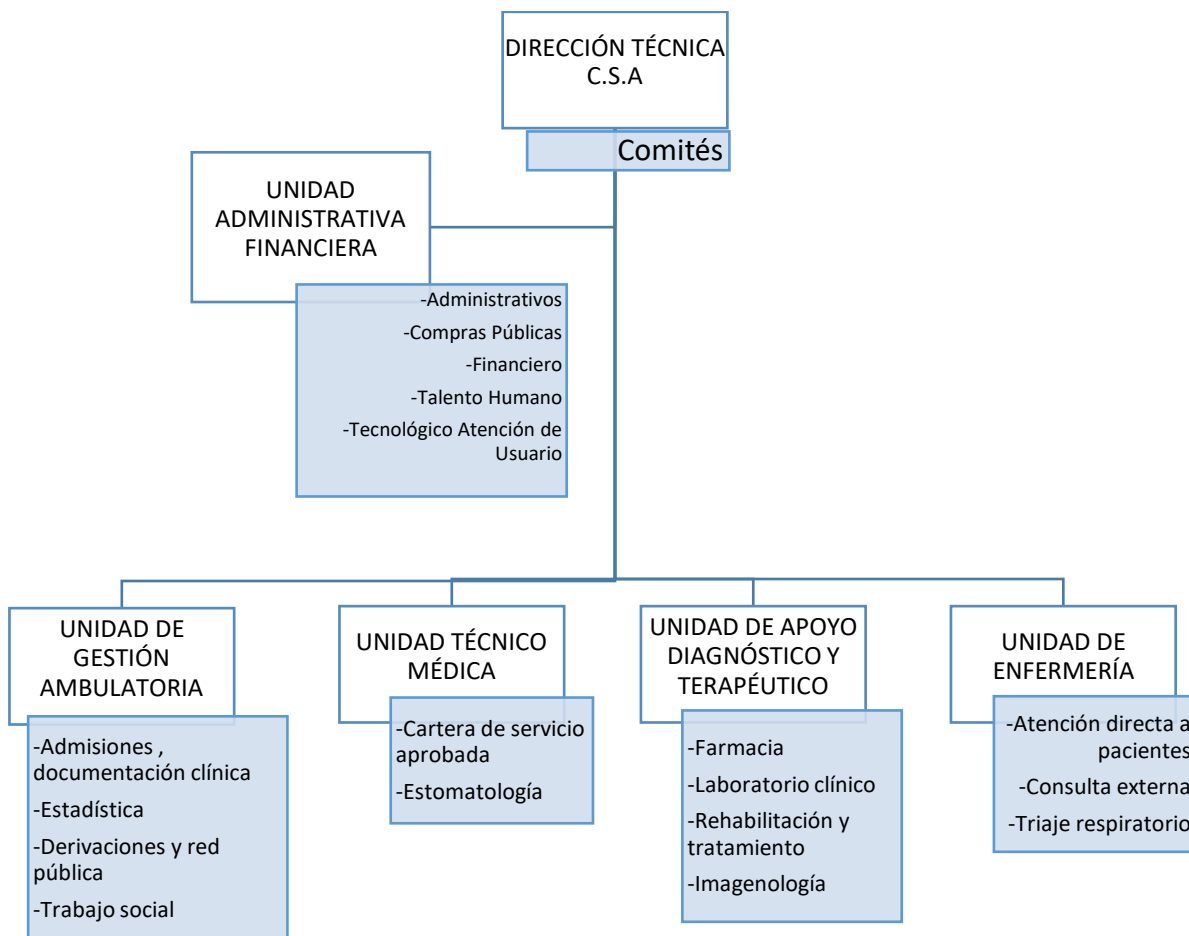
DIRECCIÓN TÉCNICA C.S.A

Comités

UNIDAD ADMINISTRATIVA FINANCIERA

-Administrativos
-Compras Públicas
-Financiero
-Talento Humano
-Tecnológico Atención de Usuario

UNIDAD DE GESTIÓN AMBULATORIA

-Admisiones , documentación clínica
-Estadística
-Derivaciones y red pública
-Trabajo social

UNIDAD TÉCNICO MÉDICA

-Cartera de servicio aprobada
-Estomatología

UNIDAD DE APOYO DIAGNÓSTICO Y TERAPÉUTICO

-Farmacia
-Laboratorio clínico
-Rehabilitación y tratamiento
-Imagenología

UNIDAD DE ENFERMERÍA

-Atención directa a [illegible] pacientes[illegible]
-Consulta externa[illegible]
-Triaje respiratorio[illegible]